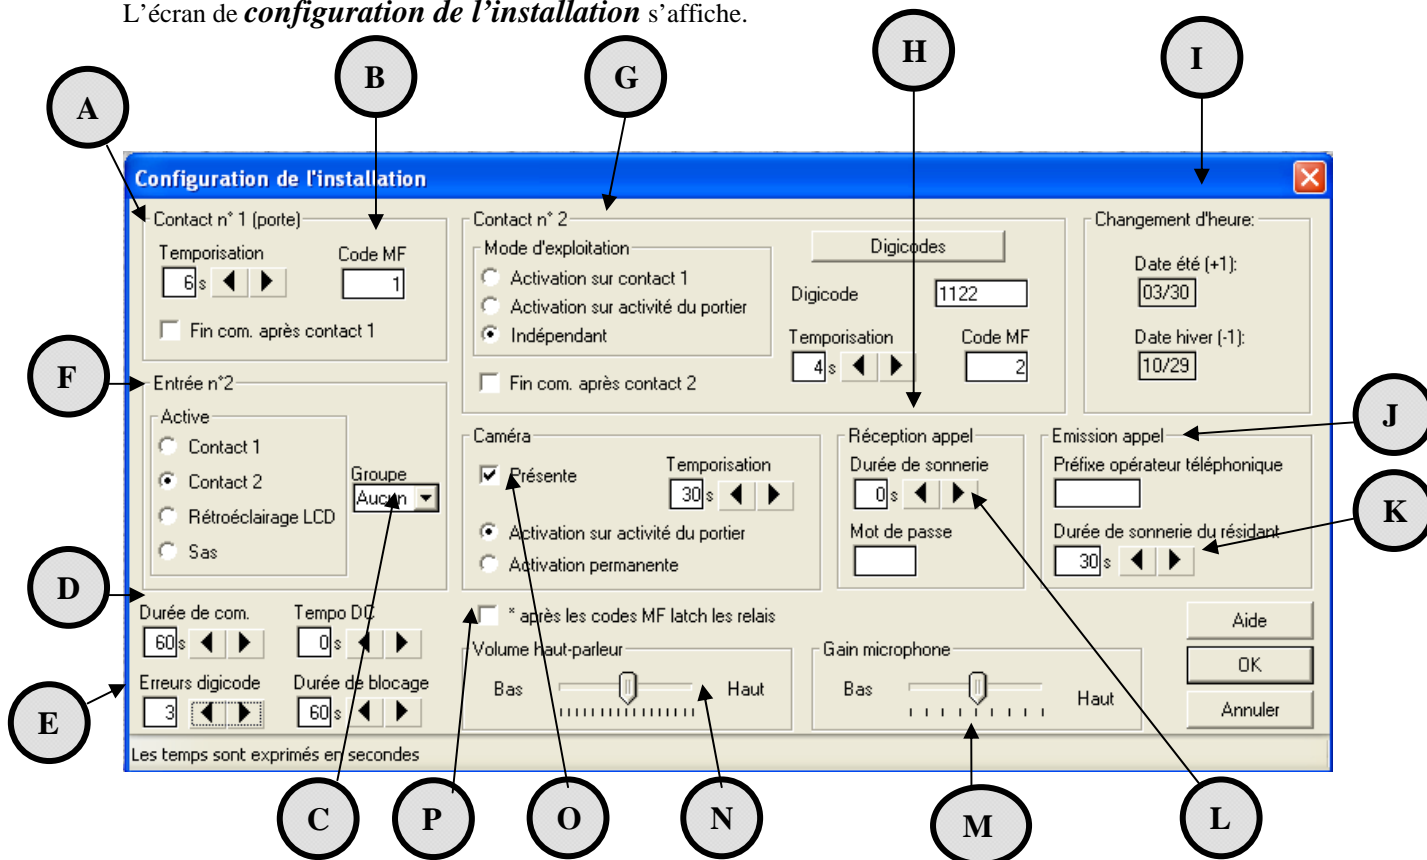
L'écran de ***configuration de l'installation*** s'affiche.

A B G H I

Configuration de l'installation

Contact n° 1 (porte)
Temporisation
6 s
Code MF
1
Fin com. après contact 1

Contact n° 2
Mode d'exploitation
Activation sur contact 1
Activation sur activité du portier
Indépendant
Fin com. après contact 2
Digicodes
Digicode 1122
Temporisation
4 s
Code MF
2

Changement d'heure:
Date été (+1):
03/30
Date hiver (-1):
10/29

F

Entrée n°2
Active
Contact 1
Contact 2
Rétroéclairage LCD
Sas
Groupe
Aucun

Caméra
Présente
Temporisation
30 s
Activation sur activité du portier
Activation permanente

Réception appel
Durée de sonnerie
0 s
Mot de passe

J

Emission appel
Préfixe opérateur téléphonique
Durée de sonnerie du résidant
30 s

K

D

Durée de com.
60 s
Tempo DC
0 s
* après les codes MF latch les relais

E

Erreurs digicode
3
Durée de blocage
60 s

Volume haut-parleur
Bas Haut

Gain microphone
Bas Haut

Aide
OK
Annuler

Les temps sont exprimés en secondes

C P O N M L